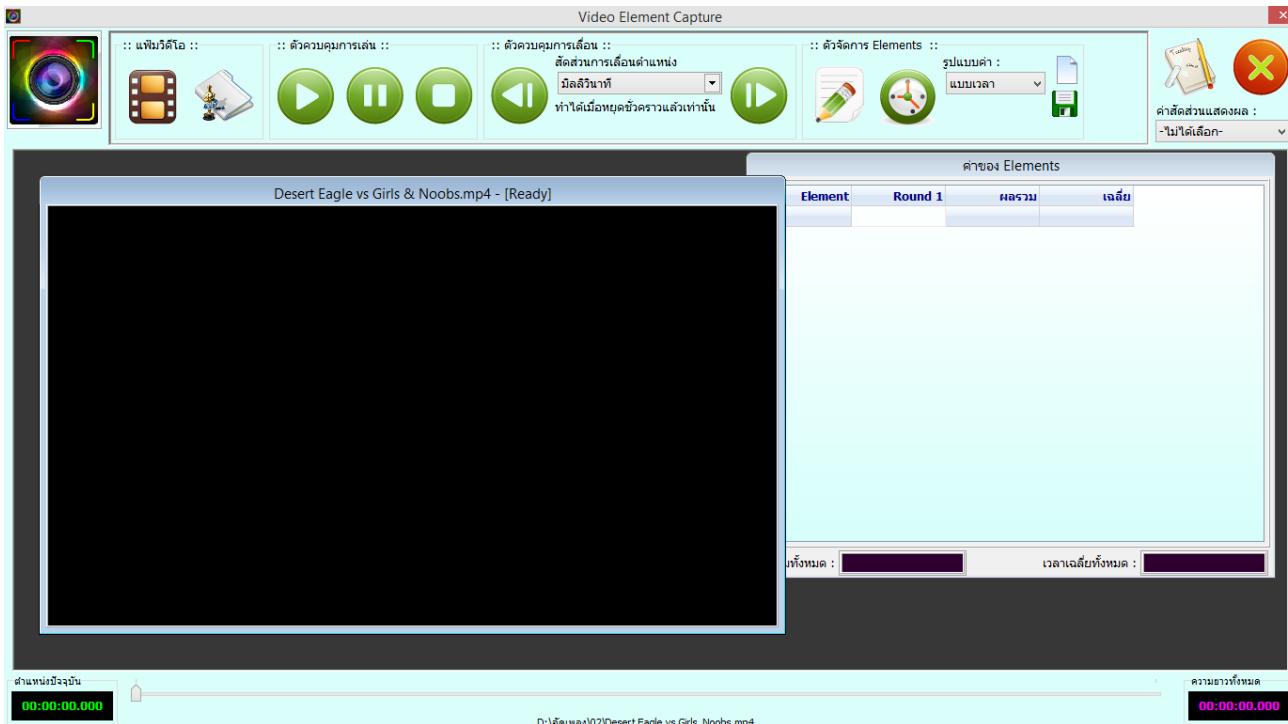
Video Element Capture

:: แฟ้มวิดีโอ ::

:: ตัวควบคุมการเล่น ::

:: ตัวควบคุมการเลื่อน ::
สัดส่วนการเลื่อนตำแหน่ง
มิลลิวินาที
ทำได้เมื่อหยุดชั่วคราวแล้วเท่านั้น

:: ตัวจัดการ Elements ::
รูปแบบค่า :
แบบเวลา

ค่าสัดส่วนแสดงผล :
-ไม่ได้เลือก-

ค่าของ Elements

| Element | Round 1 | ผลรวม | เฉลี่ย |
|---|---|---|---|
| | | | |

ทั้งหมด :
เวลาเฉลี่ยทั้งหมด :

Desert Eagle vs Girls & Noobs.mp4 - [Ready]

ตำแหน่งปัจจุบัน
00:00:00.000

ความยาวทั้งหมด
00:00:00.000

D:\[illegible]\02\Desert Eagle vs Girls_Noobs.mp4